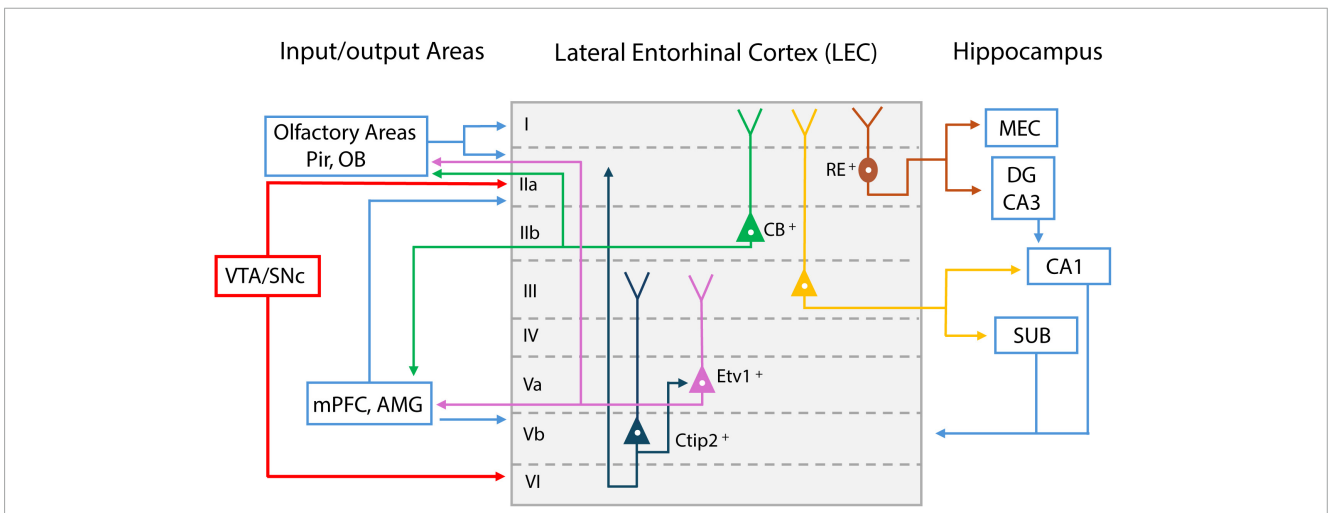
Input/output Areas

Lateral Entorhinal Cortex (LEC)

Hippocampus

Olfactory Areas
Pir, OB

VTA/SNc

mPFC, AMG

I

IIa

IIb

III

IV

Va

Vb

VI

$CB^+$

$RE^+$

$Etv1^+$

$Ctip2^+$

MEC

DG
CA3

CA1

SUB